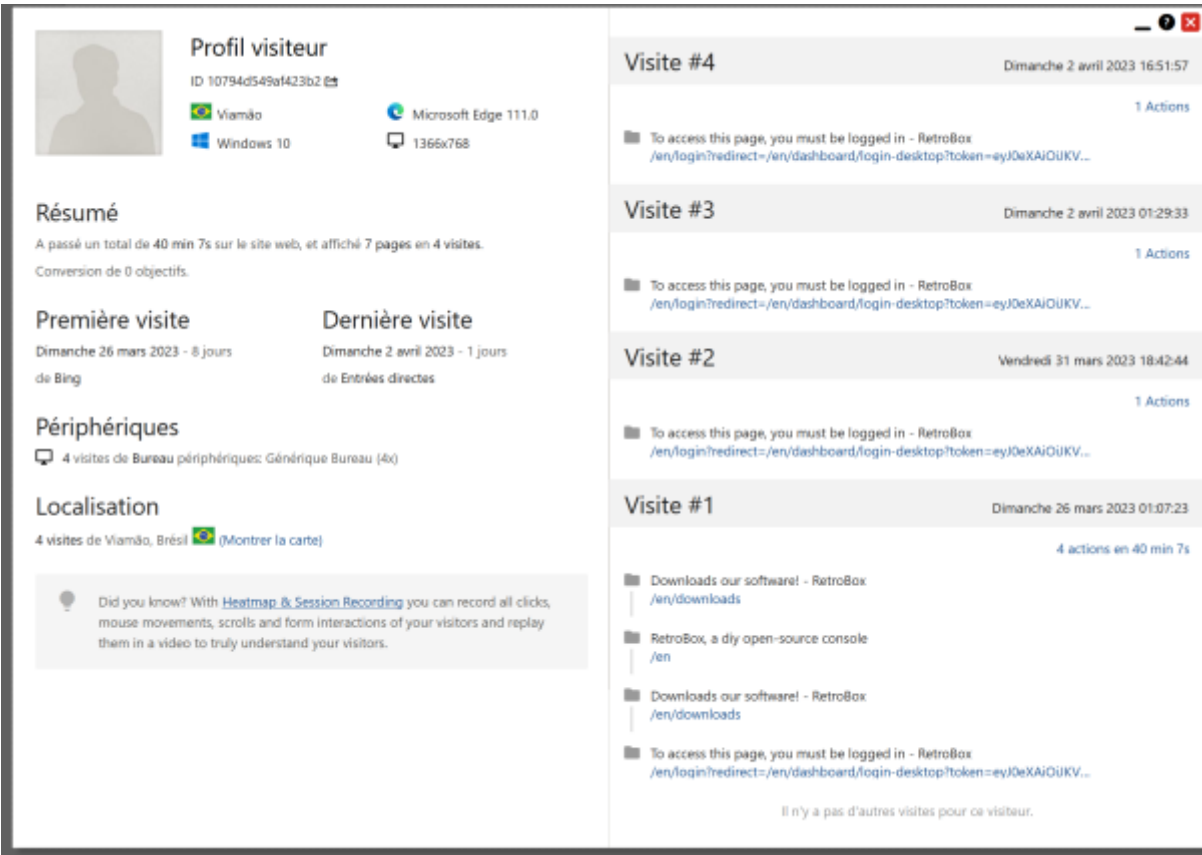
Profil visiteur
ID 10794d549af423b2

Viamão
Microsoft Edge 111.0
Windows 10
1366x768

Résumé
A passé un total de 40 min 7s sur le site web, et affiché 7 pages en 4 visites.
Conversion de 0 objectifs.

Première visite
Dimanche 26 mars 2023 - 8 jours
de Bing

Dernière visite
Dimanche 2 avril 2023 - 1 jours
de Entrées directes

Périphériques
4 visites de Bureau périphériques: Générique Bureau (4x)

Localisation
4 visites de Viamão, Brésil (Montrer la carte)

Did you know? With Heatmap & Session Recording you can record all clicks, mouse movements, scrolls and form interactions of your visitors and replay them in a video to truly understand your visitors.

Visite #4
Dimanche 2 avril 2023 16:51:57
1 Actions
To access this page, you must be logged in - RetroBox
/en/login?redirect=/en/dashboard/login-desktop?token=eyJ0eXAiOiJKV...

Visite #3
Dimanche 2 avril 2023 01:29:33
1 Actions
To access this page, you must be logged in - RetroBox
/en/login?redirect=/en/dashboard/login-desktop?token=eyJ0eXAiOiJKV...

Visite #2
Vendredi 31 mars 2023 18:42:44
1 Actions
To access this page, you must be logged in - RetroBox
/en/login?redirect=/en/dashboard/login-desktop?token=eyJ0eXAiOiJKV...

Visite #1
Dimanche 26 mars 2023 01:07:23
4 actions en 40 min 7s
Downloads our software! - RetroBox
/en/downloads
RetroBox, a diy open-source console
/en
Downloads our software! - RetroBox
/en/downloads
To access this page, you must be logged in - RetroBox
/en/login?redirect=/en/dashboard/login-desktop?token=eyJ0eXAiOiJKV...

Il n'y a pas d'autres visites pour ce visiteur.